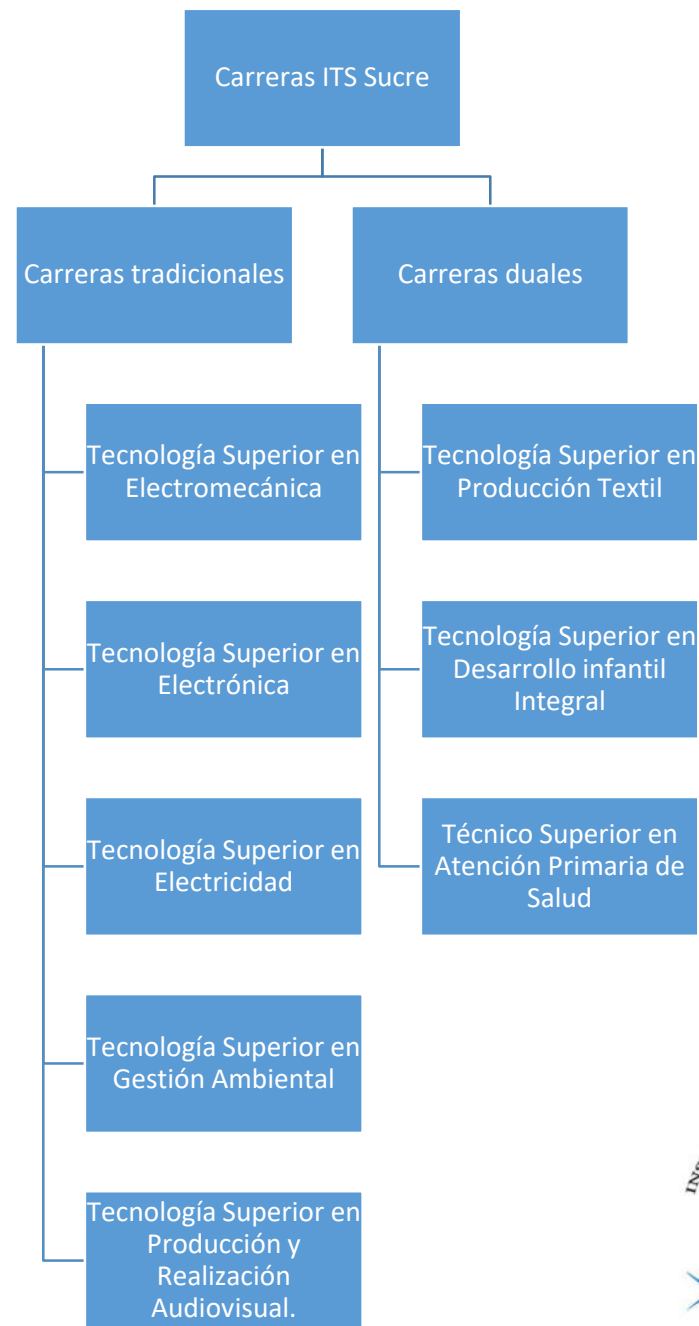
Carreras ITS Sucre

Carreras tradicionales

Carreras duales

Tecnología Superior en Electromecánica

Tecnología Superior en Electrónica

Tecnología Superior en Electricidad

Tecnología Superior en Gestión Ambiental

Tecnología Superior en Producción y Realización Audiovisual.

Tecnología Superior en Producción Textil

Tecnología Superior en Desarrollo infantil Integral

Técnico Superior en Atención Primaria de Salud

INS